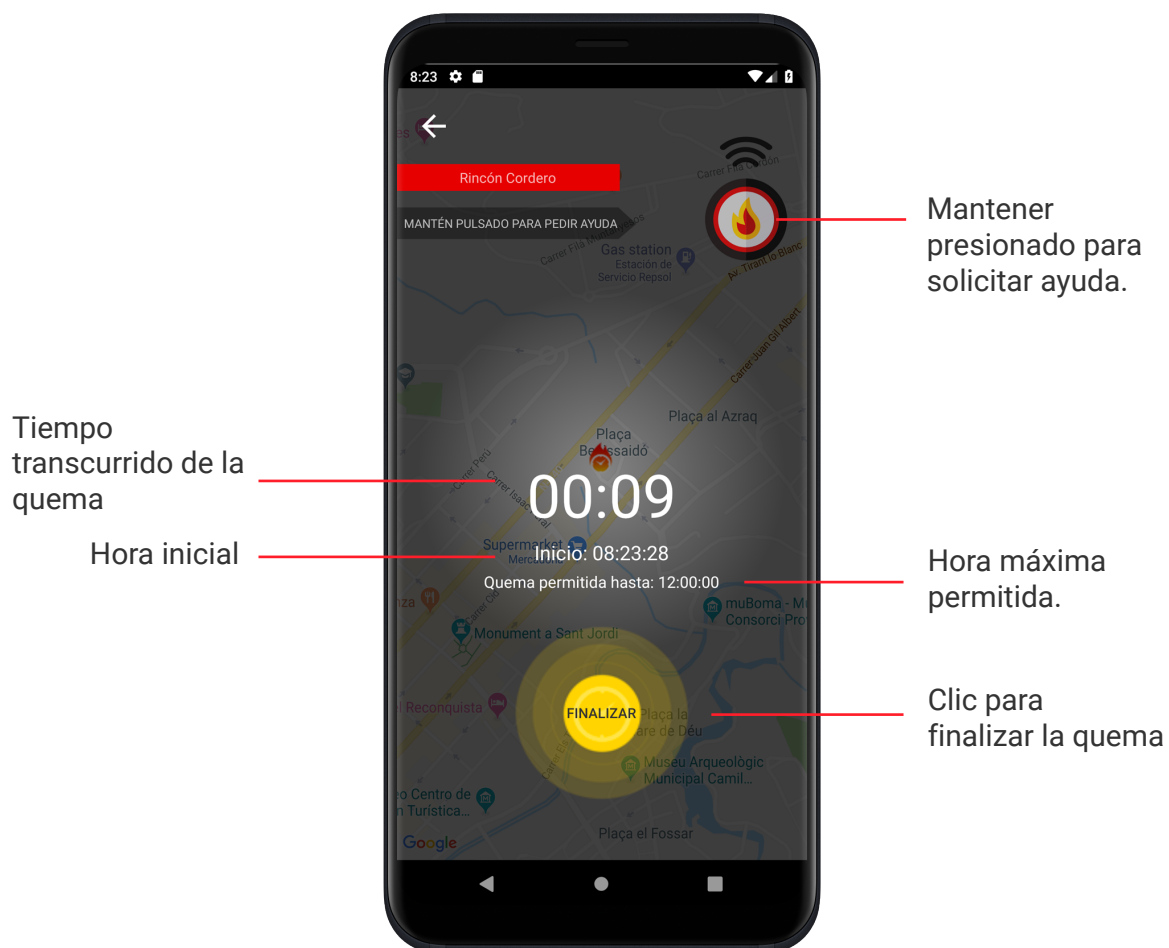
8:23

Rincón Cordero

MANTÉN PULSADO PARA PEDIR AYUDA

Mantener presionado para solicitar ayuda.

Carrer Fila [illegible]

Gas station
Estación de Servicio Repsol

Av. Tirant lo Blanc

Carrer Juan Gil Albert

Plaça al Azraq

Plaça Benissaidó

Tiempo transcurrido de la quema

00:09

Hora inicial

Inicio: 08:23:28

Quema permitida hasta: 12:00:00

Hora máxima permitida.

Supermarket
Mercadona

Monument a Sant Jordi

muBoma - M
Consorci Pro

Reconquista

FINALIZAR

Plaça la
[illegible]re de Déu

Clic para finalizar la quema

Museu Arqueològic Municipal Camil...

Centro de
Turística...

Google

Plaça el Fossar